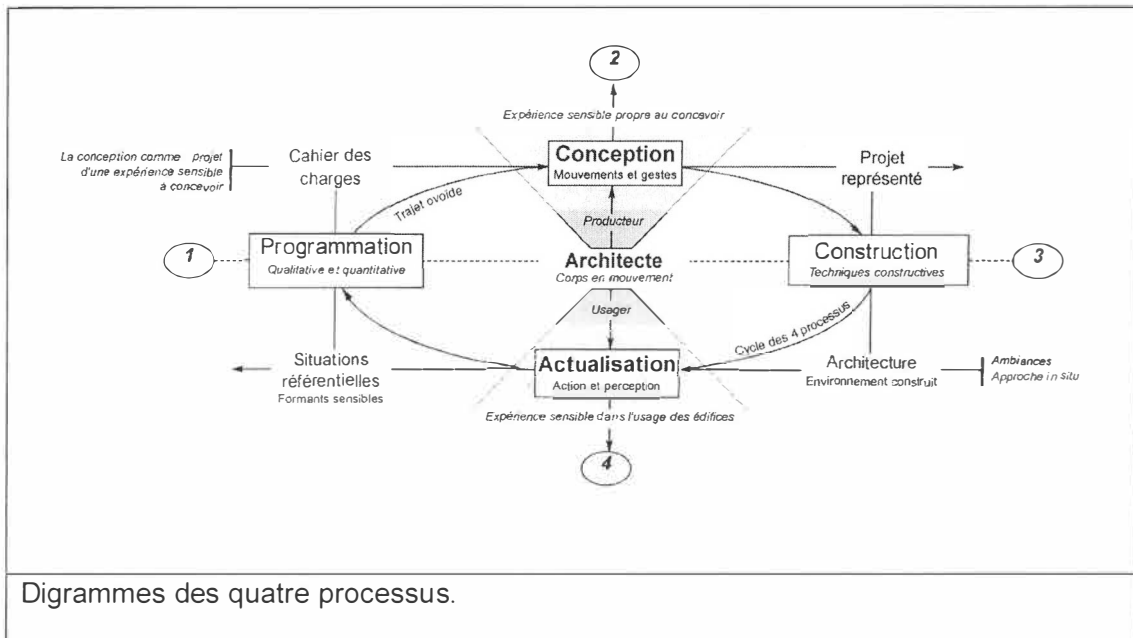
2

Expérience sensible propre au concevoir

La conception comme projet d'une expérience sensible à concevoir

Cahier des charges

Conception
Mouvements et gestes

Projet représenté

Trajet ovoïde

Producteur

1

Programmation
Qualitative et quantitative

Architecte
Corps en mouvement

Construction
Techniques constructives

3

Usager

Cycle des 4 processus

Situations référentielles
Formants sensibles

Actualisation
Action et perception

Architecture
Environnement construit

Ambiances
Approche in situ

Expérience sensible dans l'usage des édifices

4

Digrammes des quatre processus.